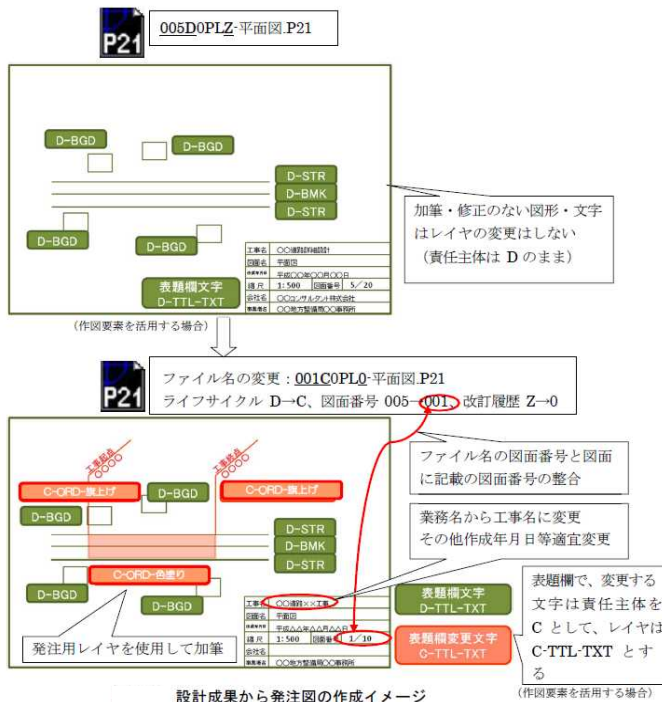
P21

005D0PLZ-平面図.P21

D-BGD
D-BGD
D-STR
D-BMK
D-STR
D-BGD
D-BGD

| 工事名 | ○○道路詳細設計 | | |
|---|---|---|---|
| 図面名 | 平面図 | | |
| 作成年月日 | 平成○○年○○月○○日 | | |
| 縮尺 | 1:500 | 図面番号 | 5/20 |
| 会社名 | ○○コンサルタント株式会社 | | |
| 事務所名 | ○○地方整備局○○事務所 | | |

表題欄文字
D-TTL-TXT

加筆・修正のない図形・文字はレイヤの変更はしない（責任主体は D のまま）

（作図要素を活用する場合）

P21

ファイル名の変更：001C0PL0-平面図.P21
ライフサイクル D→C、図面番号 005→001、改訂履歴 Z→0

工事起点 ○○○○
工事終点 ○○○○

C-ORD-旗上げ
D-BGD
C-ORD-旗上げ
D-BGD
D-STR
D-BMK
D-STR
C-ORD-色塗り
D-BGD
D-BGD

ファイル名の図面番号と図面に記載の図面番号の整合

業務名から工事名に変更
その他作成年月日等適宜変更

| 工事名 | ○○道路××工事 | | |
|---|---|---|---|
| 図面名 | 平面図 | | |
| 作成年月日 | 平成△△年△△月△△日 | | |
| 縮尺 | 1:500 | 図面番号 | 1/10 |
| 会社名 | | | |
| 事務所名 | ○○地方整備局○○事務所 | | |

発注用レイヤを使用して加筆

表題欄文字
D-TTL-TXT

表題欄変更文字
C-TTL-TXT

表題欄で、変更する文字は責任主体を C として、レイヤは C-TTL-TXT とする

設計成果から発注図の作成イメージ

（作図要素を活用する場合）